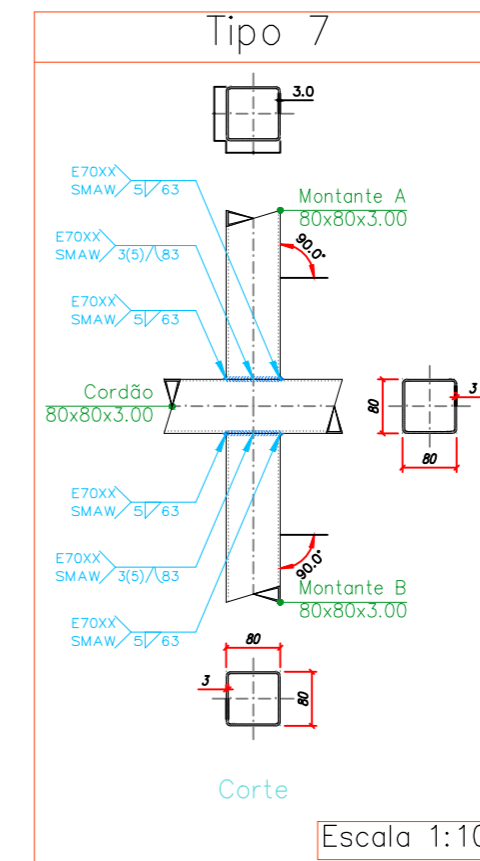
Tipo 7

3.0

E70XX
SMAW 5 63

Montante A
80x80x3.00

E70XX
SMAW 3(5) 83

90.0°

E70XX
SMAW 5 63

Cordão
80x80x3.00

80

80

3

E70XX
SMAW 5 63

E70XX
SMAW 3(5) 83

90.0°

Montante B
80x80x3.00

E70XX
SMAW 5 63

80

3

80

Corte

Escala 1:10